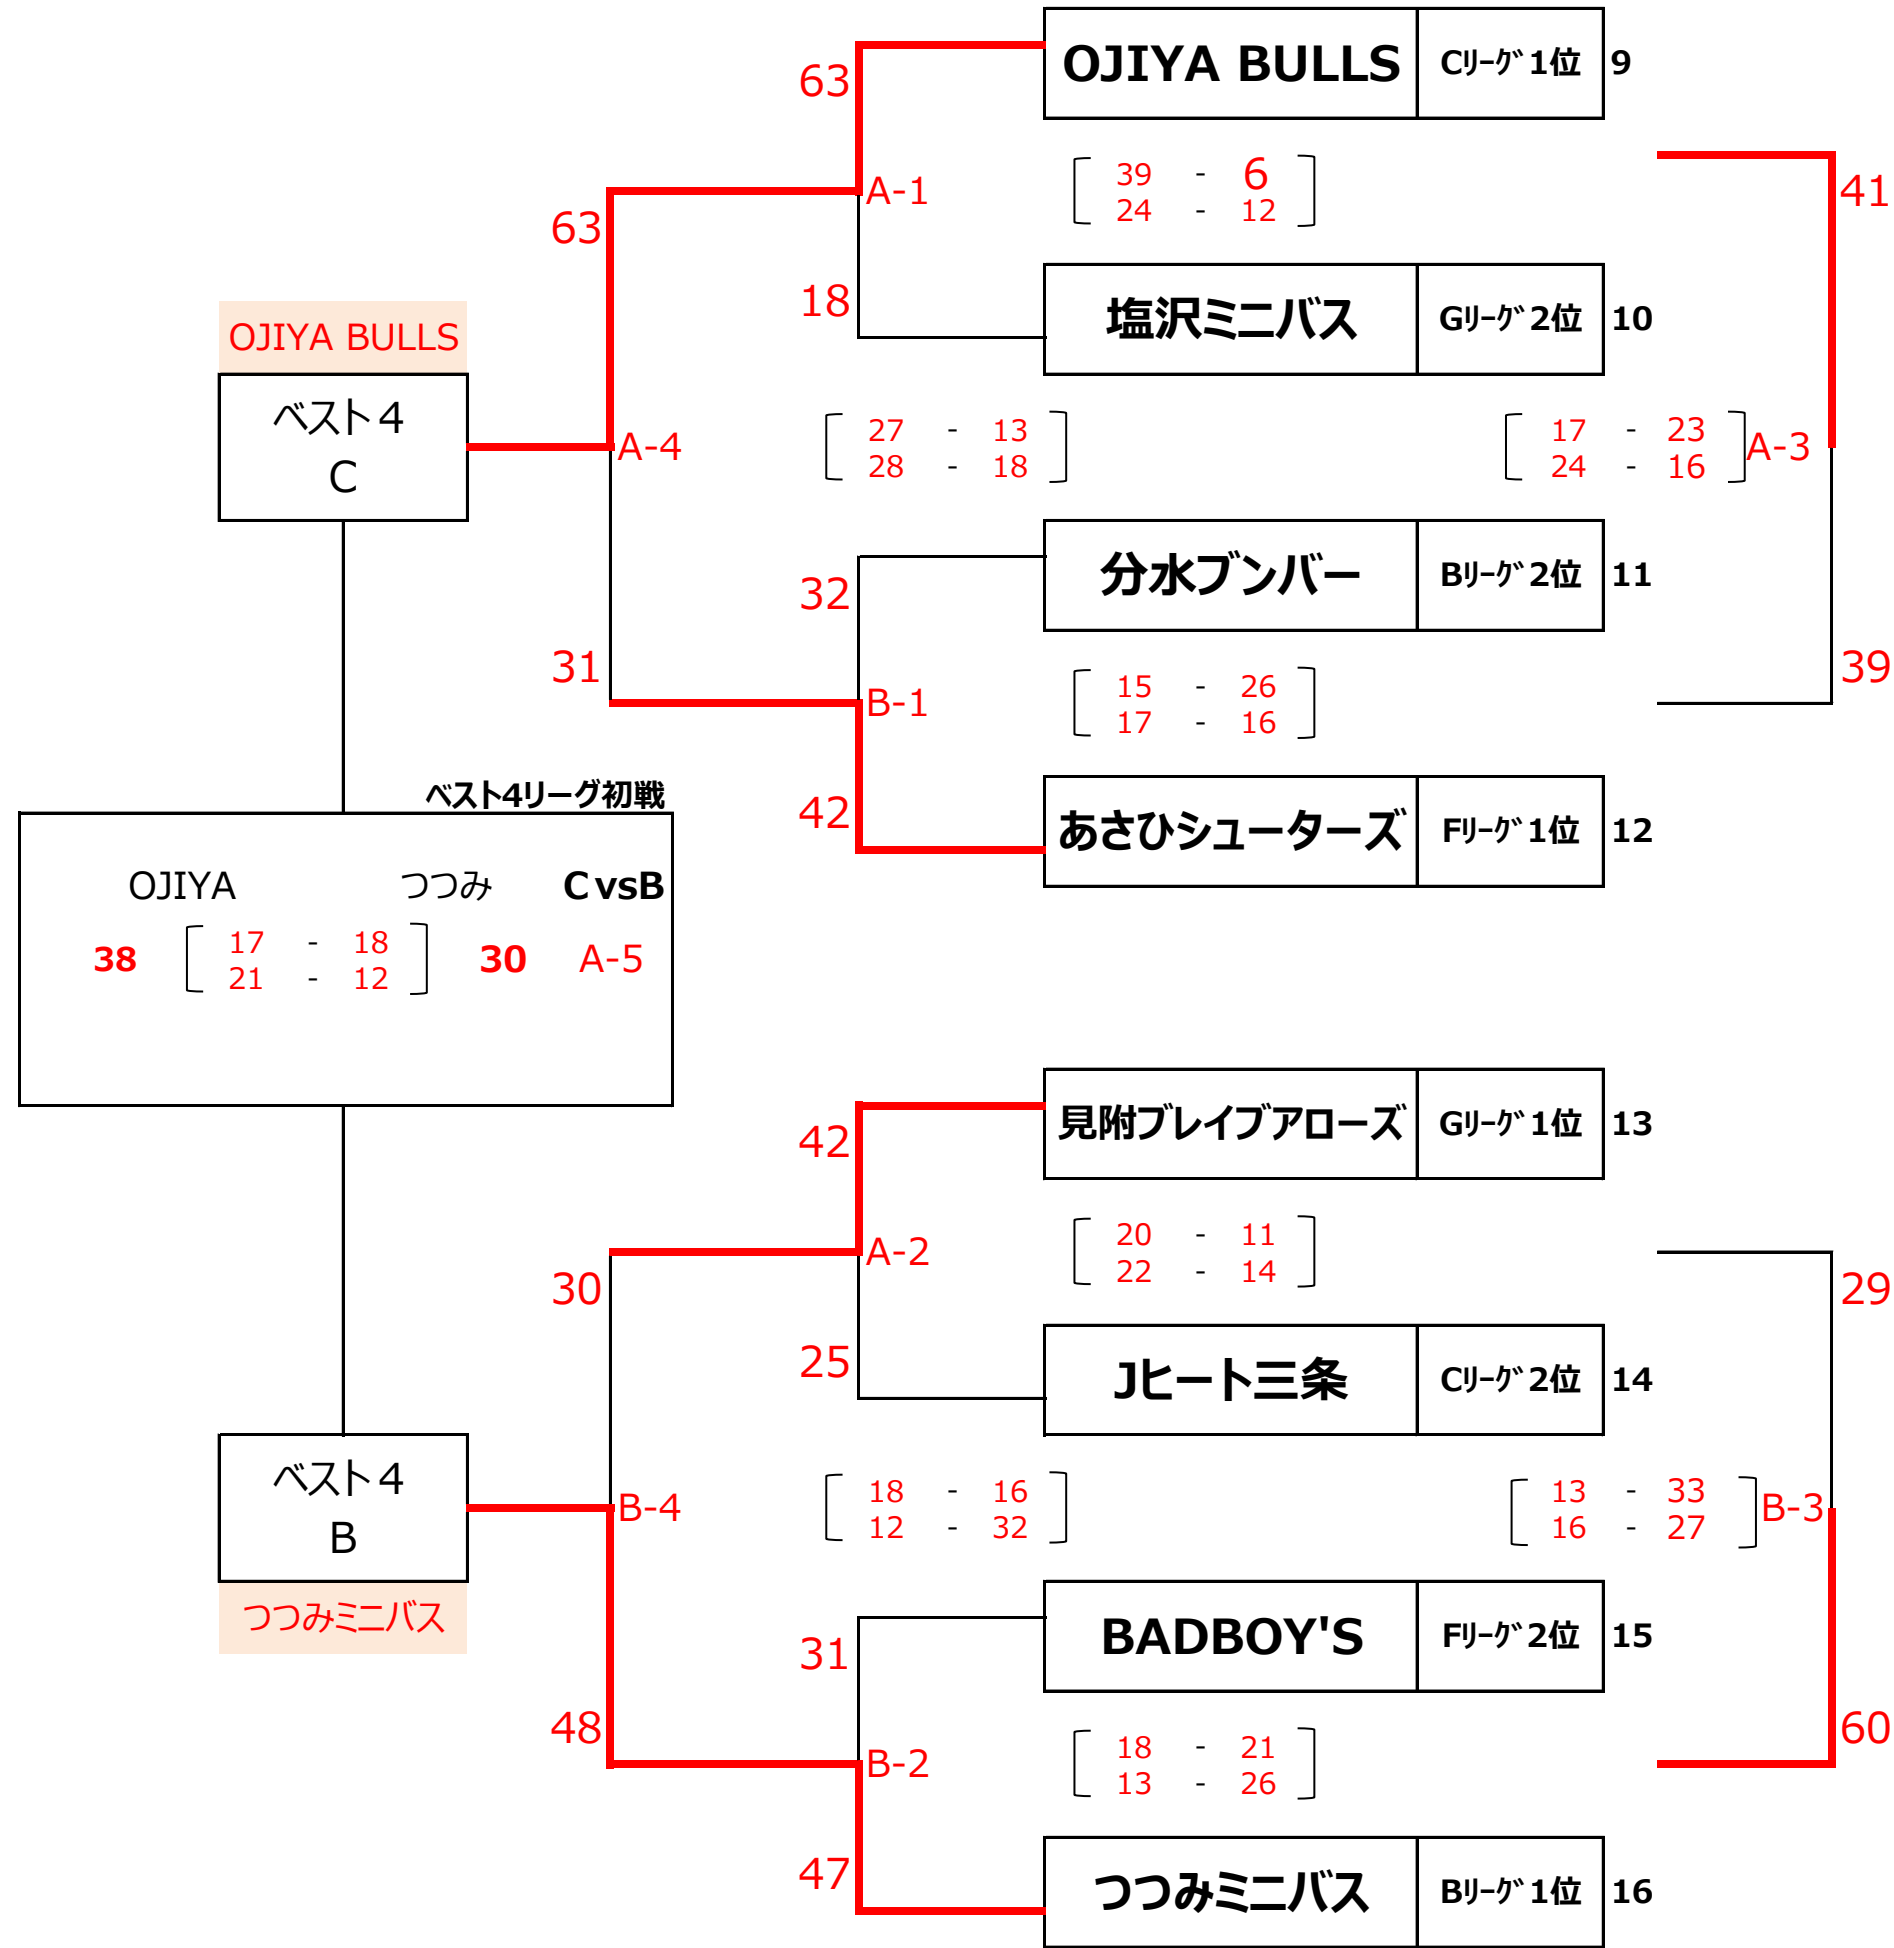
63
OJIYA BULLS | Cﾘｰｸﾞ1位 | 9

A-1
[ 39 - 6
24 - 12 ]

41

63

18
塩沢ミニバス | Gﾘｰｸﾞ2位 | 10

OJIYA BULLS
ベスト４
C

A-4
[ 27 - 13
28 - 18 ]

[ 17 - 23
24 - 16 ]
A-3

32
分水ブンバー | Bﾘｰｸﾞ2位 | 11

31
B-1
[ 15 - 26
17 - 16 ]

39

ベスト4リーグ初戦
42
あさひシューターズ | Fﾘｰｸﾞ1位 | 12

OJIYA　つつみ　CvsB
38 [ 17 - 18
21 - 12 ] 30 A-5

42
見附ブレイブアローズ | Gﾘｰｸﾞ1位 | 13

A-2
[ 20 - 11
22 - 14 ]

29

30

25
Jヒート三条 | Cﾘｰｸﾞ2位 | 14

ベスト４
B

B-4
[ 18 - 16
12 - 32 ]

[ 13 - 33
16 - 27 ]
B-3

つつみミニバス

31
BADBOY'S | Fﾘｰｸﾞ2位 | 15

48
B-2
[ 18 - 21
13 - 26 ]

60

47
つつみミニバス | Bﾘｰｸﾞ1位 | 16